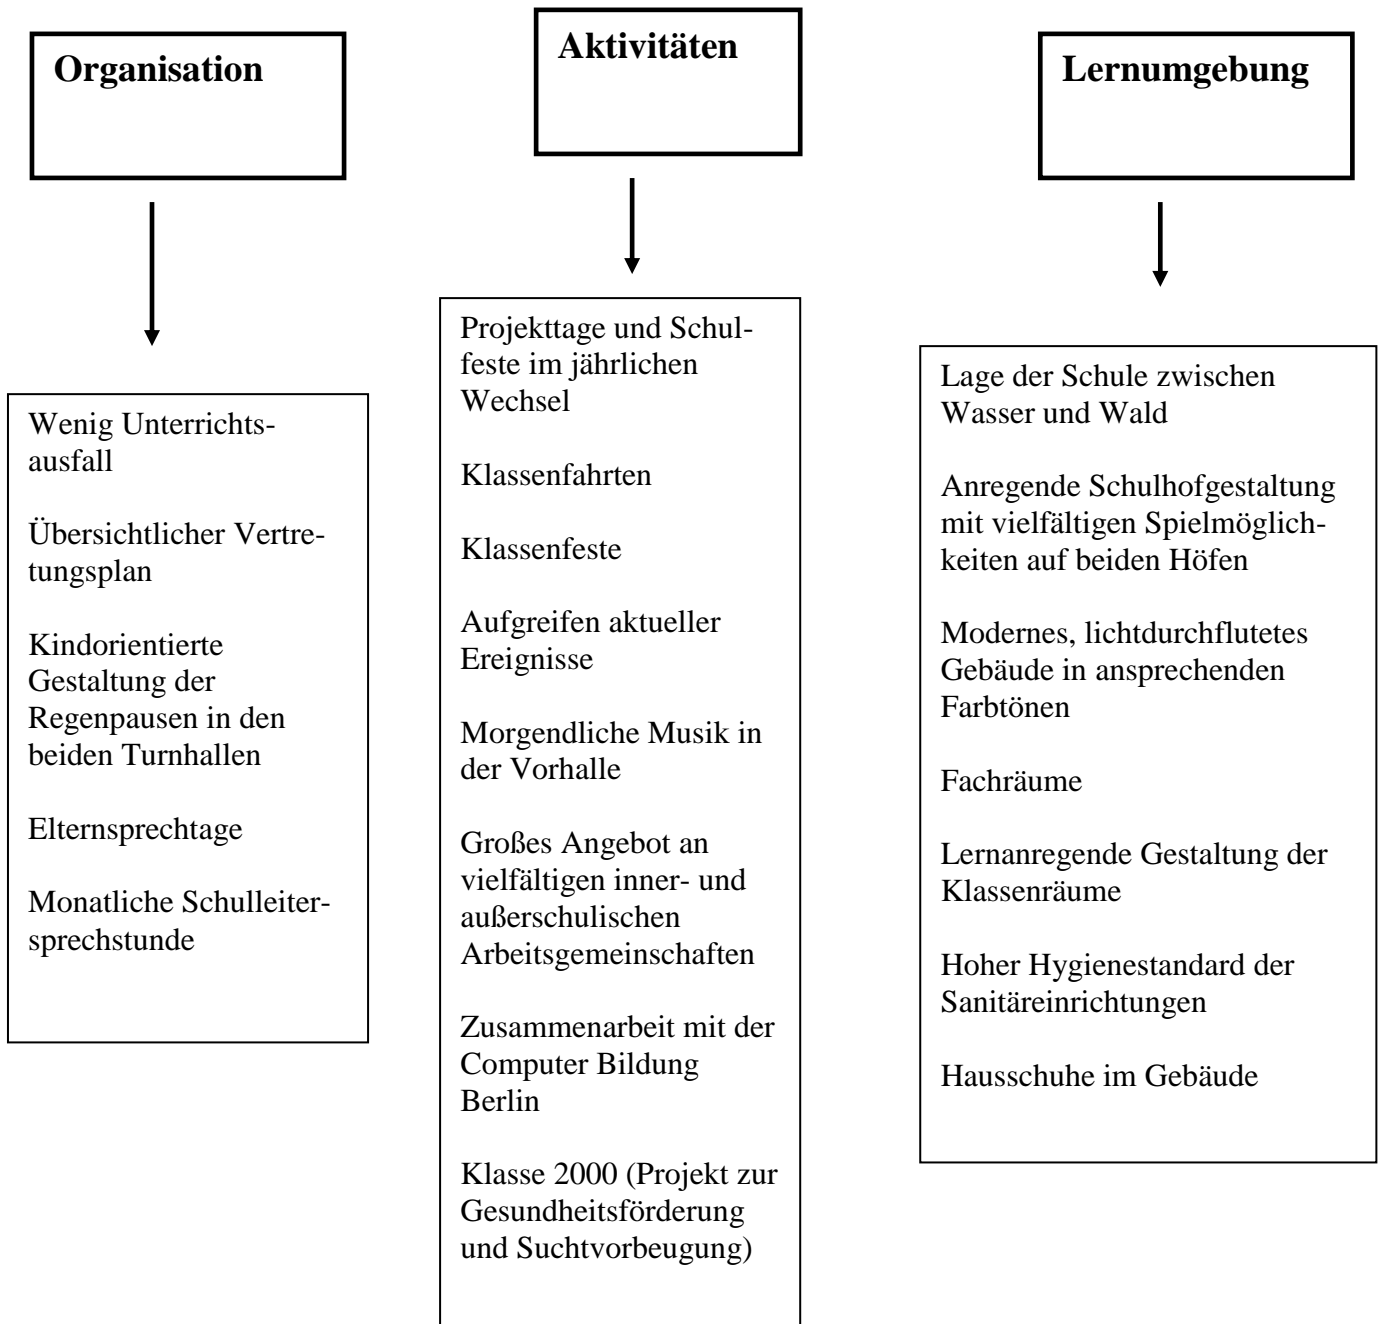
Organisation

Wenig Unterrichtsausfall

Übersichtlicher Vertretungsplan

Kindorientierte Gestaltung der Regenpausen in den beiden Turnhallen

Elternsprechtage

Monatliche Schulleitersprechstunde

Aktivitäten

Projekttage und Schulfeste im jährlichen Wechsel

Klassenfahrten

Klassenfeste

Aufgreifen aktueller Ereignisse

Morgendliche Musik in der Vorhalle

Großes Angebot an vielfältigen inner- und außerschulischen Arbeitsgemeinschaften

Zusammenarbeit mit der Computer Bildung Berlin

Klasse 2000 (Projekt zur Gesundheitsförderung und Suchtvorbeugung)

Lernumgebung

Lage der Schule zwischen Wasser und Wald

Anregende Schulhofgestaltung mit vielfältigen Spielmöglichkeiten auf beiden Höfen

Modernes, lichtdurchflutetes Gebäude in ansprechenden Farbtönen

Fachräume

Lernanregende Gestaltung der Klassenräume

Hoher Hygienestandard der Sanitäreinrichtungen

Hausschuhe im Gebäude